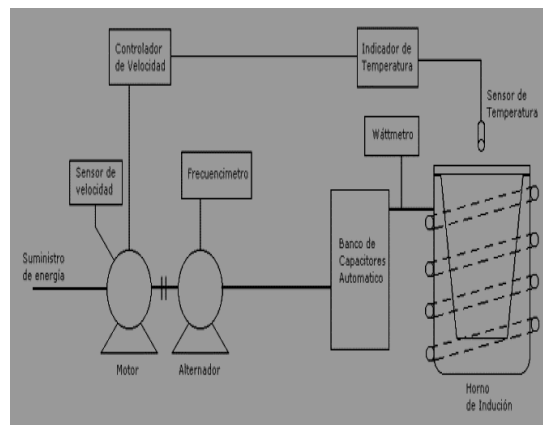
Controlador de Velocidad

Indicador de Temperatura

Sensor de Temperatura

Wáttmetro

Sensor de velocidad

Frecuencimetro

Suministro de energía

Banco de Capacitores Automatico

Motor

Alternador

Horno de Indución